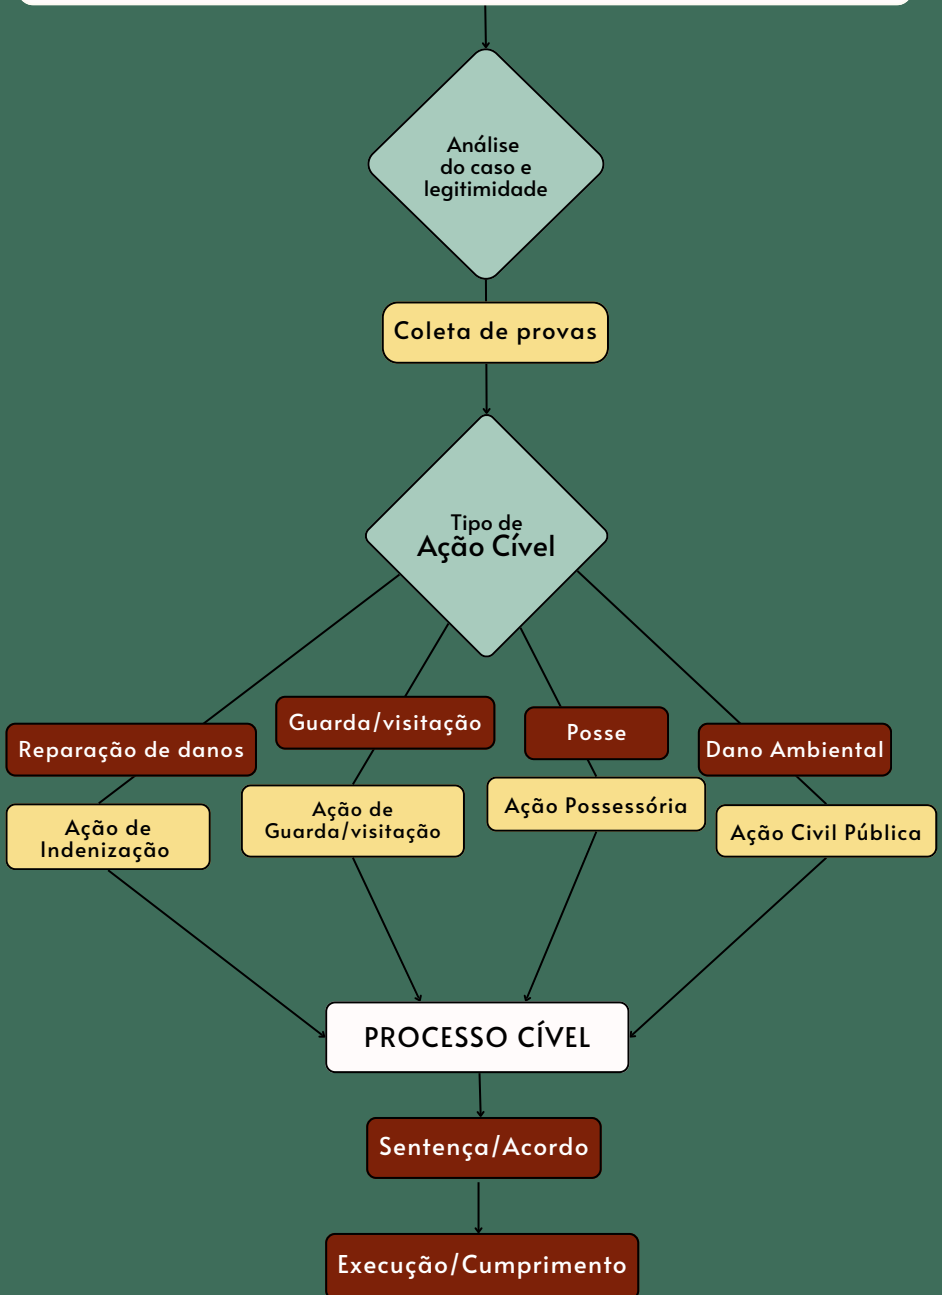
Análise do caso e legitimidade

Coleta de provas

Tipo de
Ação Cível

Reparação de danos

Guarda/visitação

Posse

Dano Ambiental

Ação de Indenização

Ação de Guarda/visitação

Ação Possessória

Ação Civil Pública

PROCESSO CÍVEL

Sentença/Acordo

Execução/Cumprimento